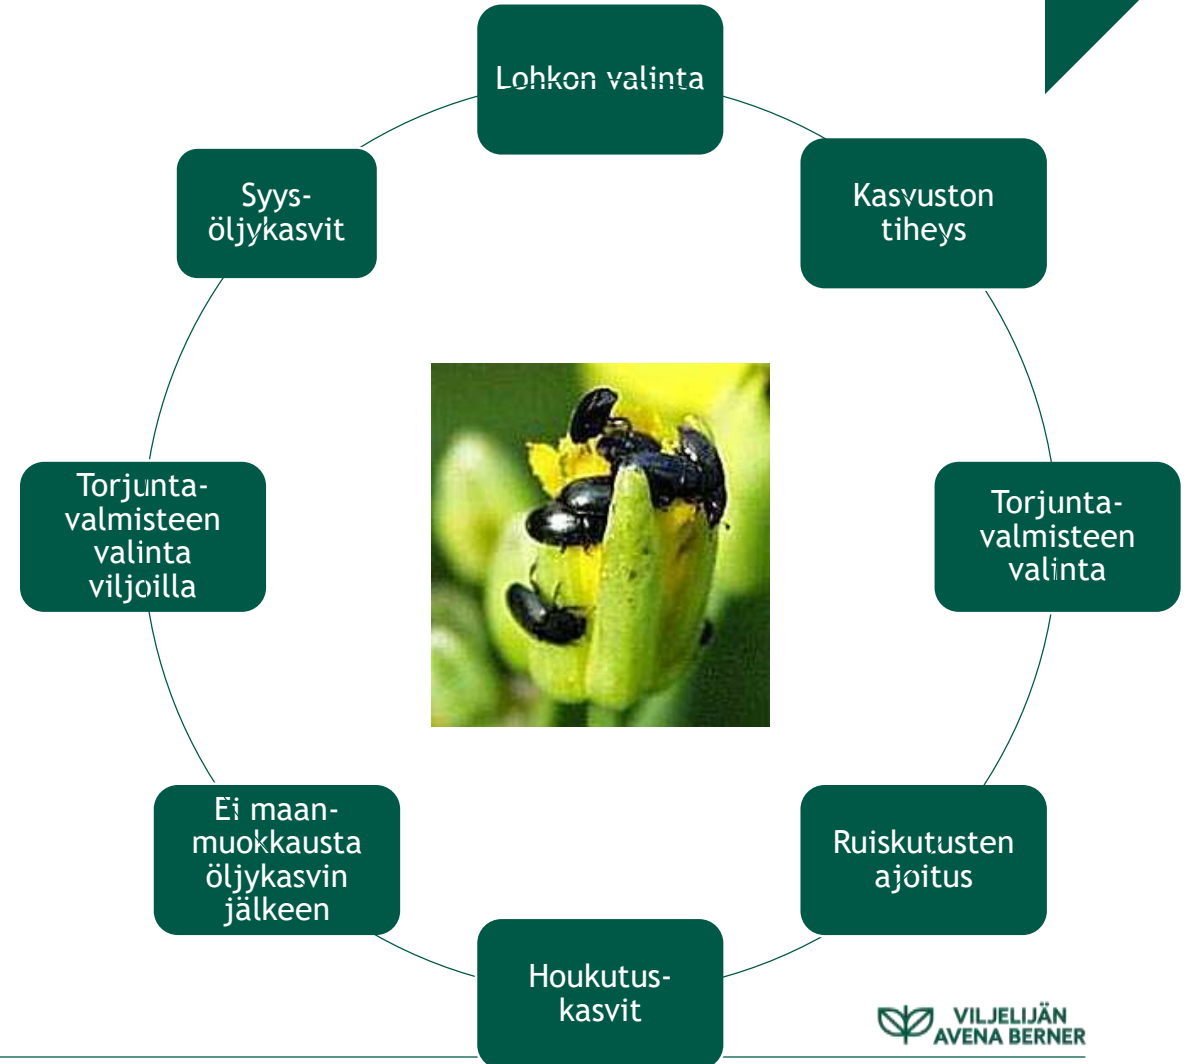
Lohkon valinta

Kasvuston tiheys

Torjuntavalmisteen valinta

Ruiskutusten ajoitus

Houkutuskasvit

Ei maanmuokkausta öljykasvin jälkeen

Torjuntavalmisteen valinta viljoilla

Syysöljykasvit

VILJELIJÄN AVENA BERNER